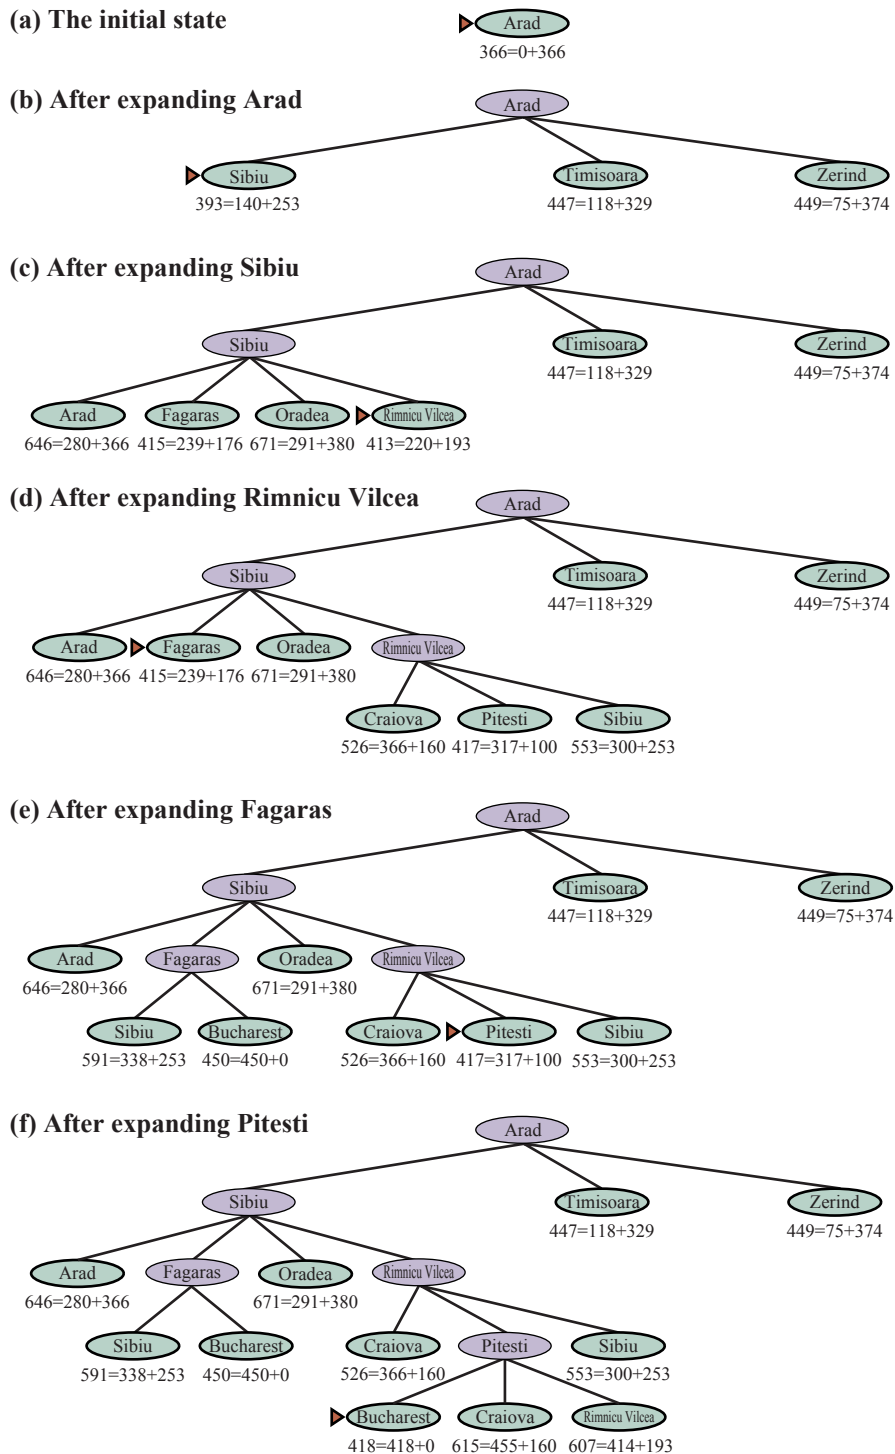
(a) The initial state

Arad
366=0+366

(b) After expanding Arad

Arad

Sibiu
393=140+253

Timisoara
447=118+329

Zerind
449=75+374

(c) After expanding Sibiu

Arad

Sibiu

Timisoara
447=118+329

Zerind
449=75+374

Arad
646=280+366

Fagaras
415=239+176

Oradea
671=291+380

Rimnicu Vilcea
413=220+193

(d) After expanding Rimnicu Vilcea

Arad

Sibiu

Timisoara
447=118+329

Zerind
449=75+374

Arad
646=280+366

Fagaras
415=239+176

Oradea
671=291+380

Rimnicu Vilcea

Craiova
526=366+160

Pitesti
417=317+100

Sibiu
553=300+253

(e) After expanding Fagaras

Arad

Sibiu

Timisoara
447=118+329

Zerind
449=75+374

Arad
646=280+366

Fagaras

Oradea
671=291+380

Rimnicu Vilcea

Sibiu
591=338+253

Bucharest
450=450+0

Craiova
526=366+160

Pitesti
417=317+100

Sibiu
553=300+253

(f) After expanding Pitesti

Arad

Sibiu

Timisoara
447=118+329

Zerind
449=75+374

Arad
646=280+366

Fagaras

Oradea
671=291+380

Rimnicu Vilcea

Sibiu
591=338+253

Bucharest
450=450+0

Craiova
526=366+160

Pitesti

Sibiu
553=300+253

Bucharest
418=418+0

Craiova
615=455+160

Rimnicu Vilcea
607=414+193